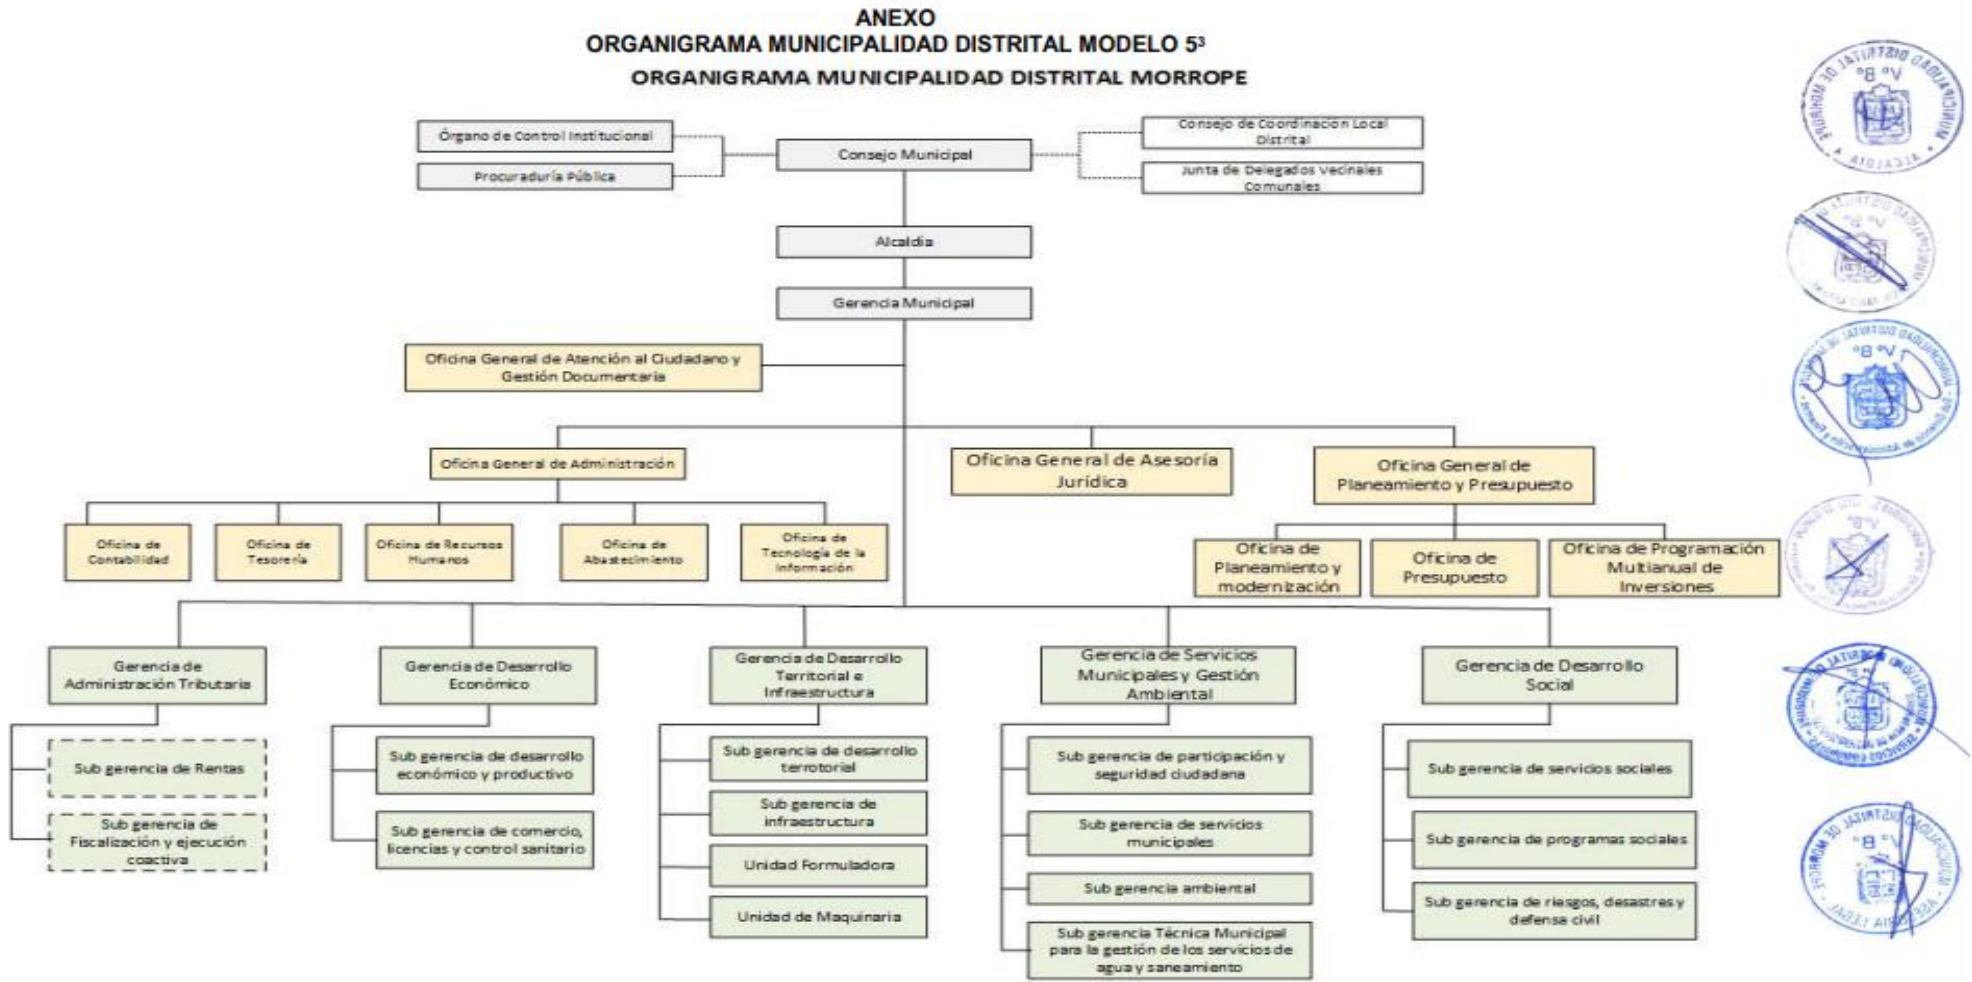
ANEXO
ORGANIGRAMA MUNICIPALIDAD DISTRITAL MODELO 5³
ORGANIGRAMA MUNICIPALIDAD DISTRITAL MORROPE

Órgano de Control Institucional
Procuraduría Pública
Consejo Municipal
Consejo de Coordinación Local Distrital
Junta de Delegados Vecinales Comunales
Alcaldía
Gerencia Municipal
Oficina General de Atención al Ciudadano y Gestión Documentaria
Oficina General de Administración
Oficina General de Asesoría Jurídica
Oficina General de Planeamiento y Presupuesto
Oficina de Contabilidad
Oficina de Tesorería
Oficina de Recursos Humanos
Oficina de Abastecimiento
Oficina de Tecnología de la Información
Oficina de Planeamiento y modernización
Oficina de Presupuesto
Oficina de Programación Multianual de Inversiones
Gerencia de Administración Tributaria
Sub gerencia de Rentas
Sub gerencia de Fiscalización y ejecución coactiva
Gerencia de Desarrollo Económico
Sub gerencia de desarrollo económico y productivo
Sub gerencia de comercio, licencias y control sanitario
Gerencia de Desarrollo Territorial e Infraestructura
Sub gerencia de desarrollo terrotorial
Sub gerencia de infraestructura
Unidad Formuladora
Unidad de Maquinaria
Gerencia de Servicios Municipales y Gestión Ambiental
Sub gerencia de participación y seguridad ciudadana
Sub gerencia de servicios municipales
Sub gerencia ambiental
Sub gerencia Técnica Municipal para la gestión de los servicios de agua y saneamiento
Gerencia de Desarrollo Social
Sub gerencia de servicios sociales
Sub gerencia de programas sociales
Sub gerencia de riesgos, desastres y defensa civil

MUNICIPALIDAD DISTRITAL DE MORROPE V°B° ASESORIA
V°B°
V°B°
V°B°
V°B°
MUNICIPALIDAD DISTRITAL DE MORROPE V°B° ASESORIA LEGAL